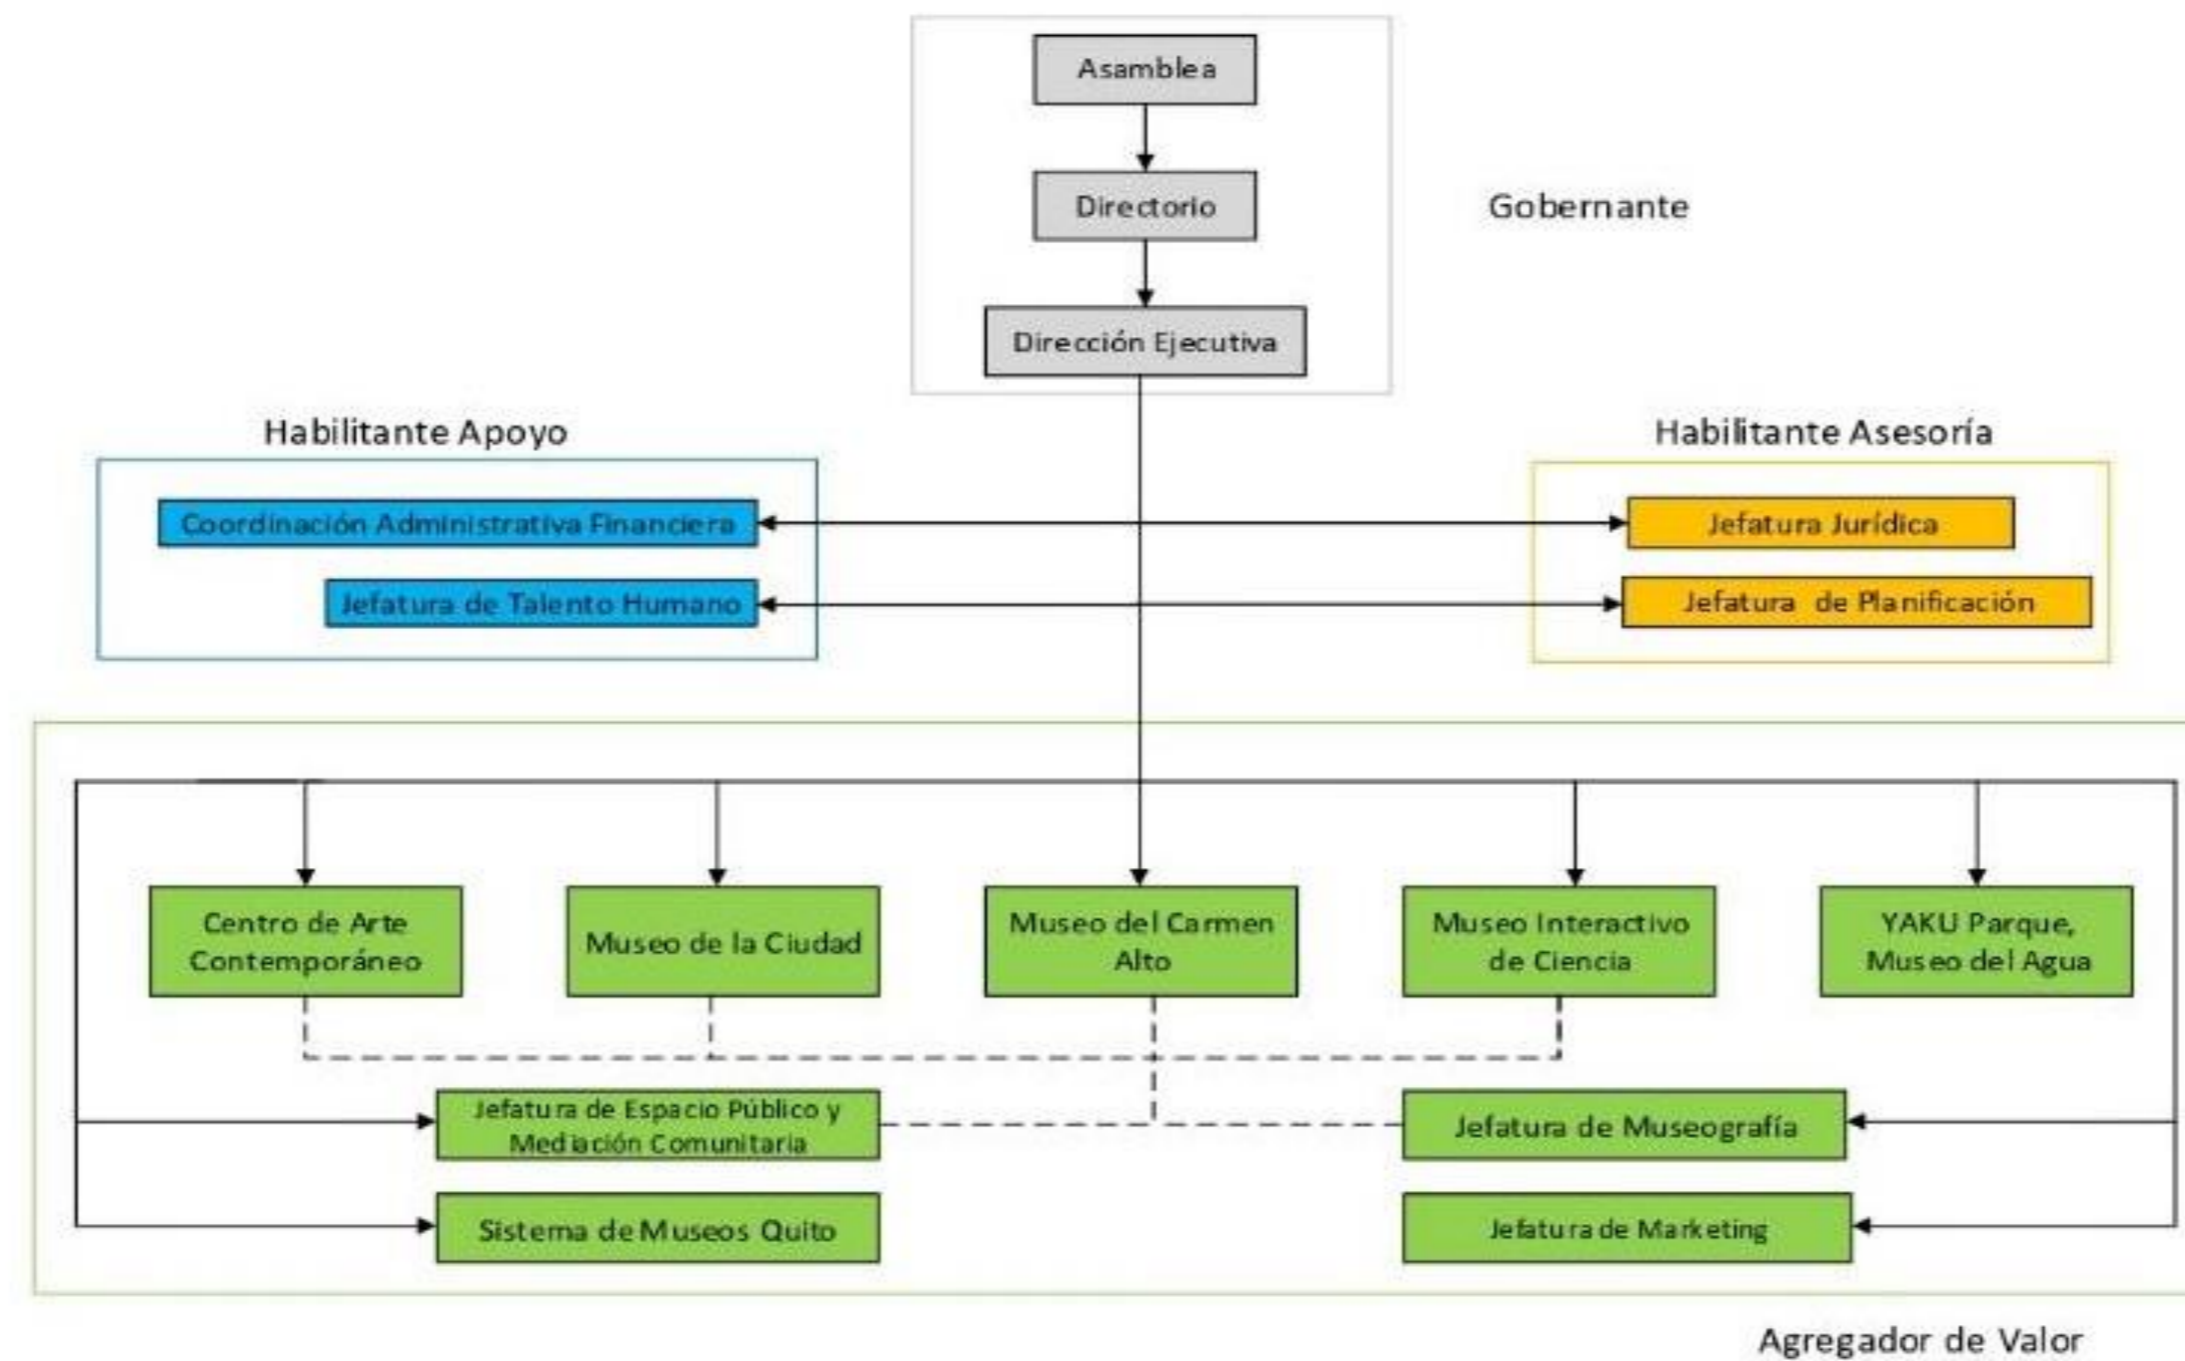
Asamblea

Directorio

Dirección Ejecutiva

Gobernante

Habilitante Apoyo

Coordinación Administrativa Financiera

Jefatura de Talento Humano

Habilitante Asesoría

Jefatura Jurídica

Jefatura de Planificación

Centro de Arte Contemporáneo

Museo de la Ciudad

Museo del Carmen Alto

Museo Interactivo de Ciencia

YAKU Parque, Museo del Agua

Jefatura de Espacio Público y Mediación Comunitaria

Jefatura de Museografía

Sistema de Museos Quito

Jefatura de Marketing

Agregador de Valor